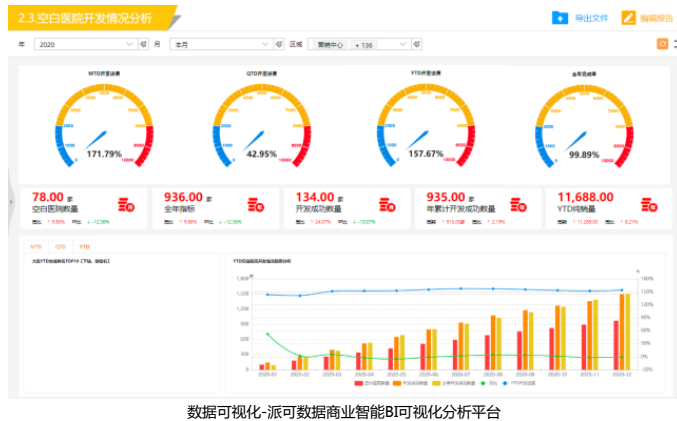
2.3.空白医院开发情况分析

导出文件 编辑报告

年 2020 月 本月 区域 营销中心 + 136

MTD开发进度

171.79%

QTD开发进度

42.95%

YTD开发进度

157.67%

全年完成率

99.89%

78.00 家
空白医院数量
↑ 9.68% ↓ -12.36%

936.00 家
全年指标
↑ 5.66% ↓ -12.36%

134.00 家
开发成功数量
↑ 24.07% ↓ -10.07%

935.00 家
年累计开发成功数量
↑ 515.00 ↑ 2.19%

11,688.00
YTD纯销量
↑ 20.28% ↑ 8.27%

MTD QTD YTD

大区YTD完成进度TOP10【下钻、联动】

YTD空白医院开发趋势分析

2020-01 2020-02 2020-03 2020-04 2020-05 2020-06 2020-07 2020-08 2020-09 2020-10 2020-11 2020-12

空白医院数量 开发成功数量 全年开发成功数量 环比 YTD开发进度

数据可视化-派可数据商业智能BI可视化分析平台